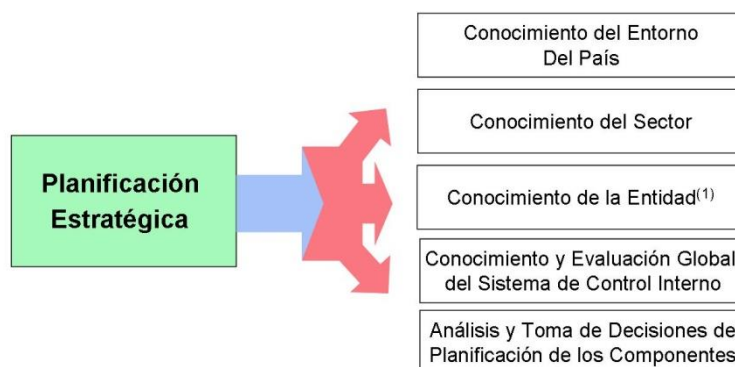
Planificación Estratégica

Conocimiento del Entorno Del País

Conocimiento del Sector

Conocimiento de la Entidad$^{(1)}$

Conocimiento y Evaluación Global del Sistema de Control Interno

Análisis y Toma de Decisiones de Planificación de los Componentes